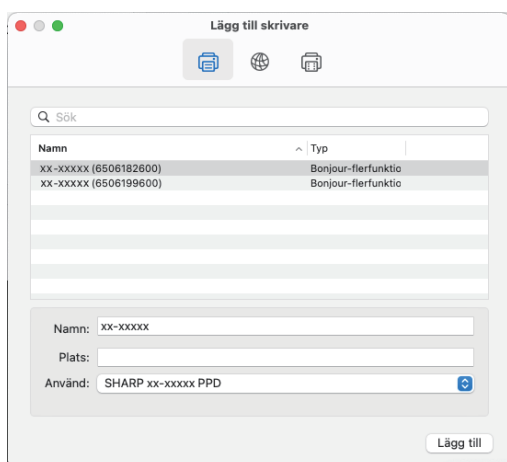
Lägg till skrivare

Sök

| Namn | Typ |
|---|---|
| xx-xxxxx (6506182600) | Bonjour-flerfunktio |
| xx-xxxxx (6506199600) | Bonjour-flerfunktio |

Namn: xx-xxxxx
Plats:
Använd: SHARP xx-xxxxx PPD

Lägg till